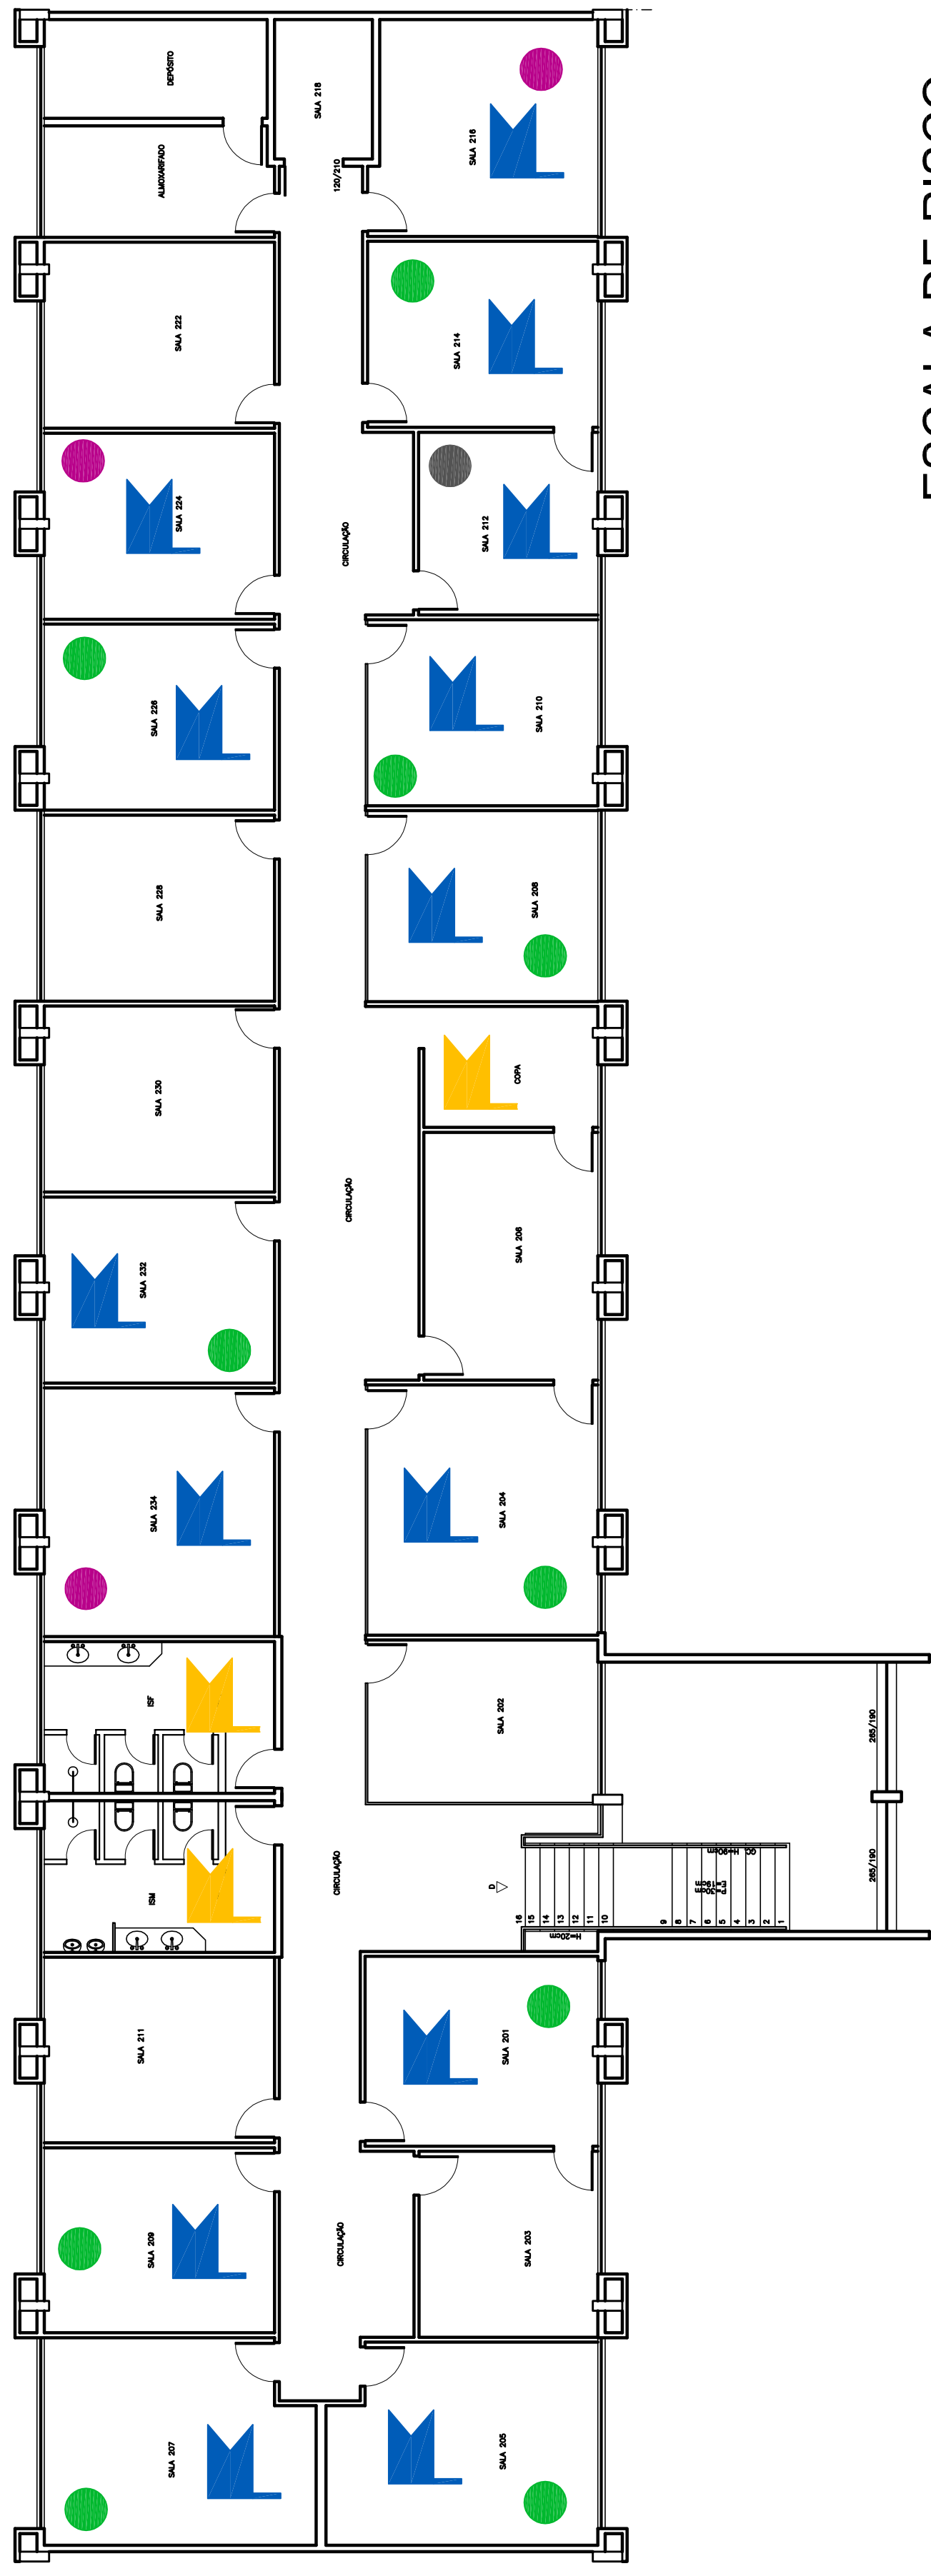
DEPÓSITO
ALMOXARIFADO
SALA 218
120/210
SALA 216
SALA 222
SALA 214
SALA 224
SALA 212
CIRCULAÇÃO
SALA 226
SALA 210
SALA 228
SALA 208
SALA 230
COPA
CIRCULAÇÃO
SALA 206
SALA 232
SALA 234
SALA 204
ISF
SALA 202
285/190
CIRCULAÇÃO
ISM
D
16 15 14 13 12 11 10 9 8 7 6 5 4 3 2 1
H=20cm
H=90cm
CC
E=
P=
285/190
SALA 211
SALA 201
SALA 209
CIRCULAÇÃO
SALA 203
SALA 207
SALA 205
ESCALA DE RISCO